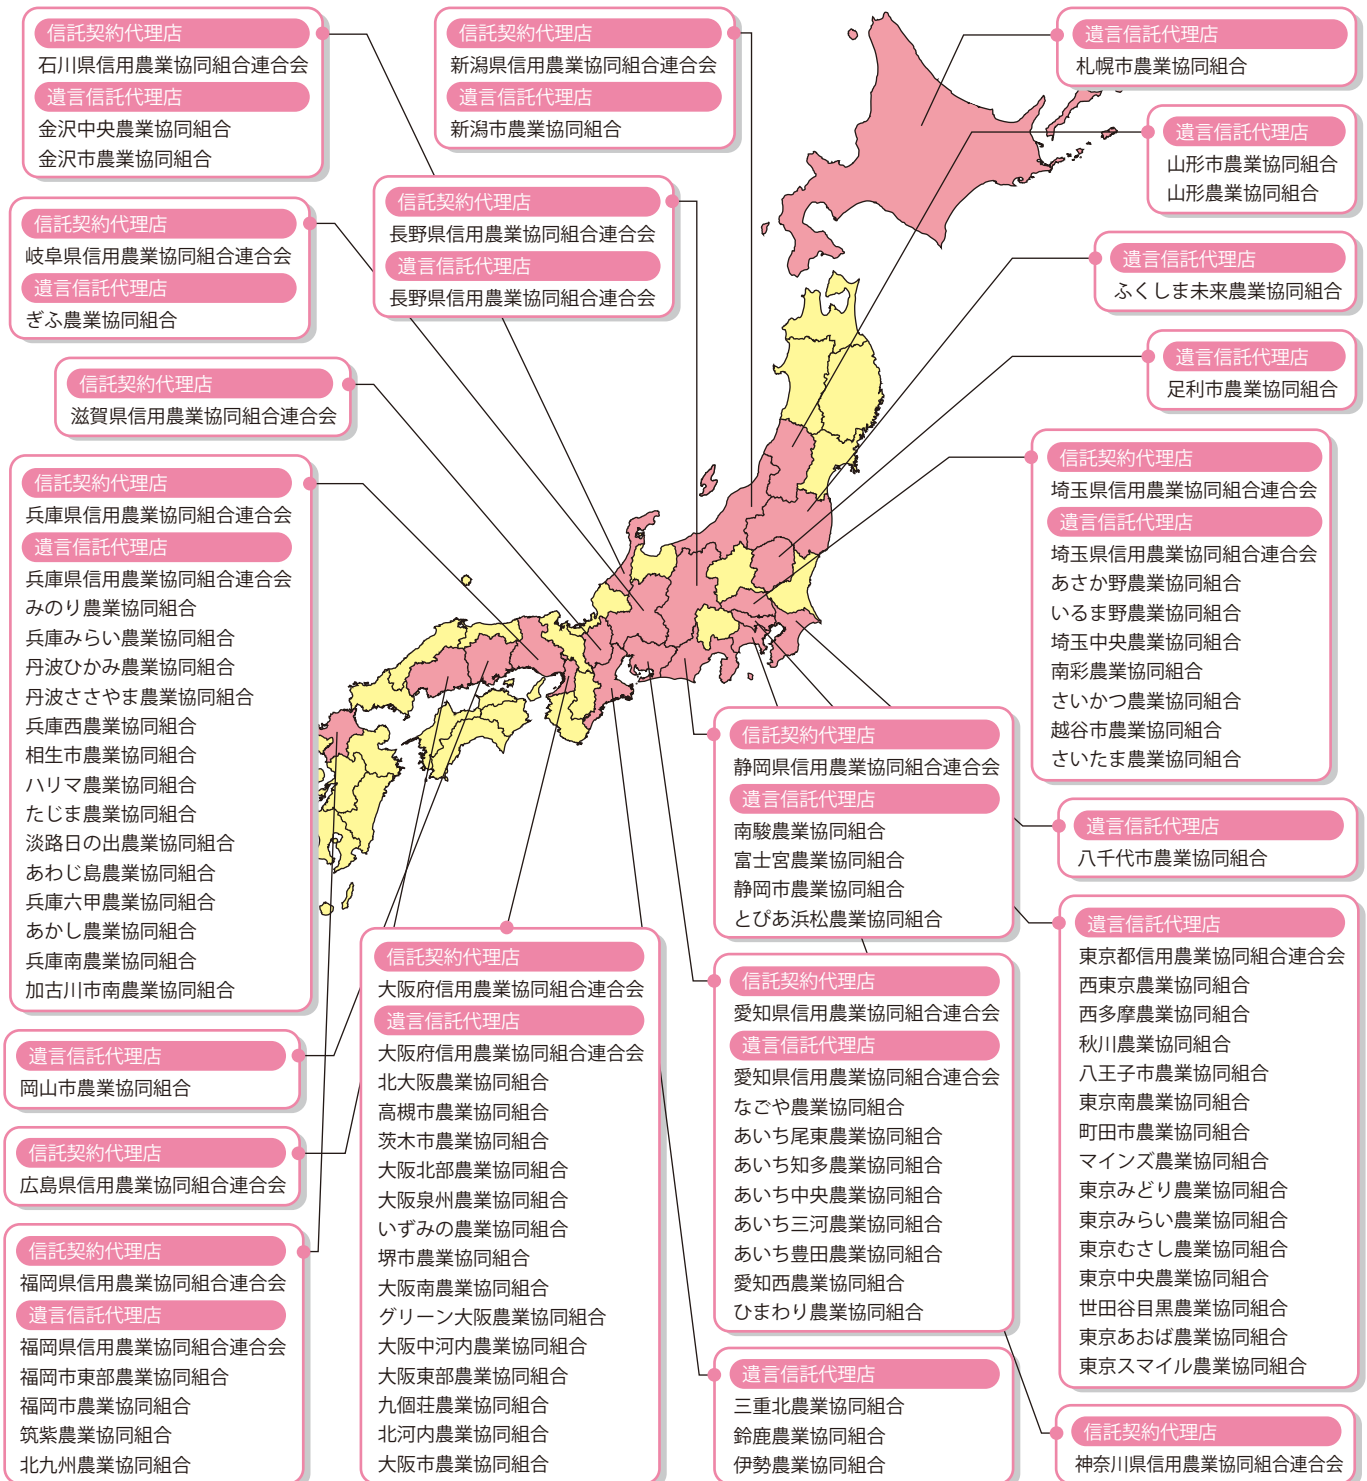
信託契約代理店
石川県信用農業協同組合連合会
遺言信託代理店
金沢中央農業協同組合
金沢市農業協同組合

信託契約代理店
新潟県信用農業協同組合連合会
遺言信託代理店
新潟市農業協同組合

遺言信託代理店
札幌市農業協同組合

信託契約代理店
岐阜県信用農業協同組合連合会
遺言信託代理店
ぎふ農業協同組合

信託契約代理店
長野県信用農業協同組合連合会
遺言信託代理店
長野県信用農業協同組合連合会

遺言信託代理店
山形市農業協同組合
山形農業協同組合

遺言信託代理店
ふくしま未来農業協同組合

信託契約代理店
滋賀県信用農業協同組合連合会

遺言信託代理店
足利市農業協同組合

信託契約代理店
兵庫県信用農業協同組合連合会
遺言信託代理店
兵庫県信用農業協同組合連合会
みのり農業協同組合
兵庫みらい農業協同組合
丹波ひかみ農業協同組合
丹波ささやま農業協同組合
兵庫西農業協同組合
相生市農業協同組合
ハリマ農業協同組合
たじま農業協同組合
淡路日の出農業協同組合
あわじ島農業協同組合
兵庫六甲農業協同組合
あかし農業協同組合
兵庫南農業協同組合
加古川市南農業協同組合

信託契約代理店
埼玉県信用農業協同組合連合会
遺言信託代理店
埼玉県信用農業協同組合連合会
あさか野農業協同組合
いるま野農業協同組合
埼玉中央農業協同組合
南彩農業協同組合
さいかつ農業協同組合
越谷市農業協同組合
さいたま農業協同組合

信託契約代理店
静岡県信用農業協同組合連合会
遺言信託代理店
南駿農業協同組合
富士宮農業協同組合
静岡市農業協同組合
とぴあ浜松農業協同組合

遺言信託代理店
八千代市農業協同組合

遺言信託代理店
岡山市農業協同組合

信託契約代理店
広島県信用農業協同組合連合会

信託契約代理店
福岡県信用農業協同組合連合会
遺言信託代理店
福岡県信用農業協同組合連合会
福岡市東部農業協同組合
福岡市農業協同組合
筑紫農業協同組合
北九州農業協同組合

信託契約代理店
大阪府信用農業協同組合連合会
遺言信託代理店
大阪府信用農業協同組合連合会
北大阪農業協同組合
高槻市農業協同組合
茨木市農業協同組合
大阪北部農業協同組合
大阪泉州農業協同組合
いずみの農業協同組合
堺市農業協同組合
大阪南農業協同組合
グリーン大阪農業協同組合
大阪中河内農業協同組合
大阪東部農業協同組合
九個荘農業協同組合
北河内農業協同組合
大阪市農業協同組合

信託契約代理店
愛知県信用農業協同組合連合会
遺言信託代理店
愛知県信用農業協同組合連合会
なごや農業協同組合
あいち尾東農業協同組合
あいち知多農業協同組合
あいち中央農業協同組合
あいち三河農業協同組合
あいち豊田農業協同組合
愛知西農業協同組合
ひまわり農業協同組合

遺言信託代理店
東京都信用農業協同組合連合会
西東京農業協同組合
西多摩農業協同組合
秋川農業協同組合
八王子市農業協同組合
東京南農業協同組合
町田市農業協同組合
マインズ農業協同組合
東京みどり農業協同組合
東京みらい農業協同組合
東京むさし農業協同組合
東京中央農業協同組合
世田谷目黒農業協同組合
東京あおば農業協同組合
東京スマイル農業協同組合

遺言信託代理店
三重北農業協同組合
鈴鹿農業協同組合
伊勢農業協同組合

信託契約代理店
神奈川県信用農業協同組合連合会